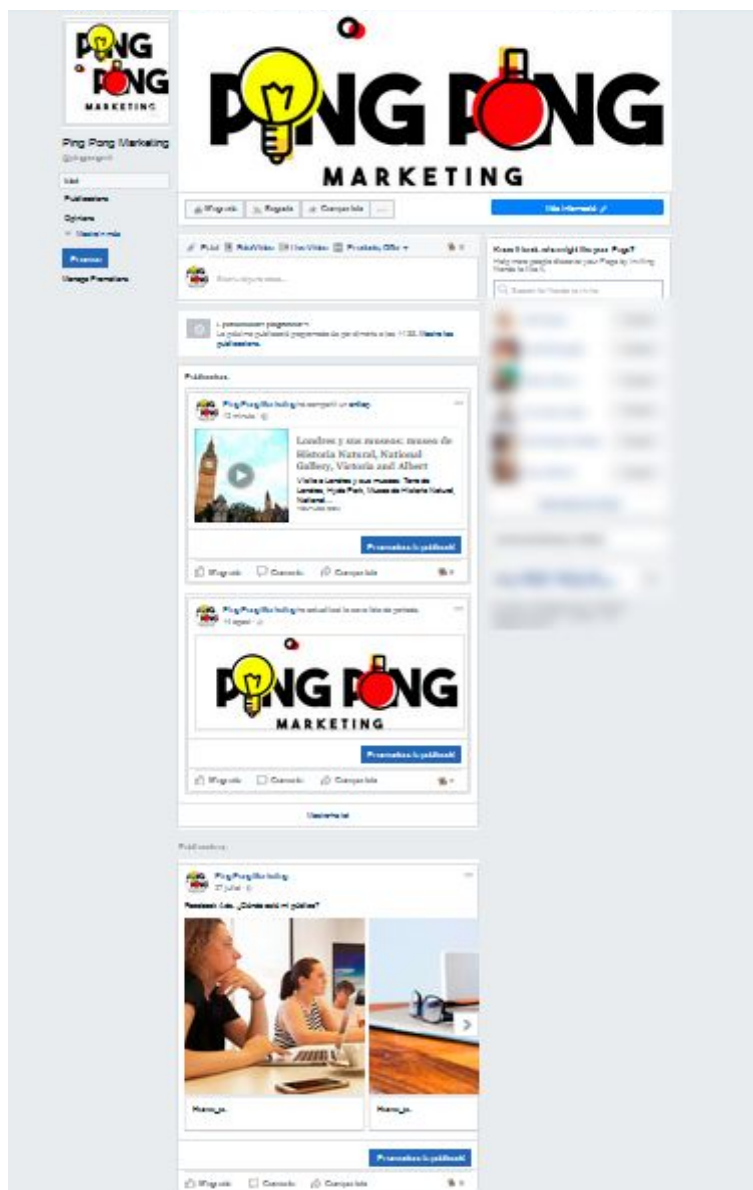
PING PONG MARKETING

Ping Pong Marketing
@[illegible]

Inici
Publicacions
Opinions
Mostra'n més
Promou
Manage Promotions

PING PONG
MARKETING

M'agrada
Segueix
Comparteix
...
Més informació

Publica
Foto/Vídeo
Live Video
Producte, Oferta

Escriu alguna cosa...

1 publicació programada
La pròxima publicació programada es publicarà a les 11:00. Mostra les publicacions.

Know friends who might like your Page?
Help more people discover your Page by inviting friends to like it.

Publicacions

Ping Pong Marketing ha compartit un enllaç.
12 minuts

Londres y sus museos: museo de Historia Natural, National Gallery, Victoria and Albert
Visita a Londres y sus museos: Torre de Londres, Hyde Park, Museo de Historia Natural, National...

Promociona la publicació
M'agrada
Comenta
Comparteix

Ping Pong Marketing ha actualitzat la seva foto de portada.
11 agost

PING PONG
MARKETING

Promociona la publicació
M'agrada
Comenta
Comparteix

Mostra'n tot

Publicacions

Ping Pong Marketing
27 juliol

Facebook Ads. ¿Dónde está mi público?

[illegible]
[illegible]

Promociona la publicació
M'agrada
Comenta
Comparteix